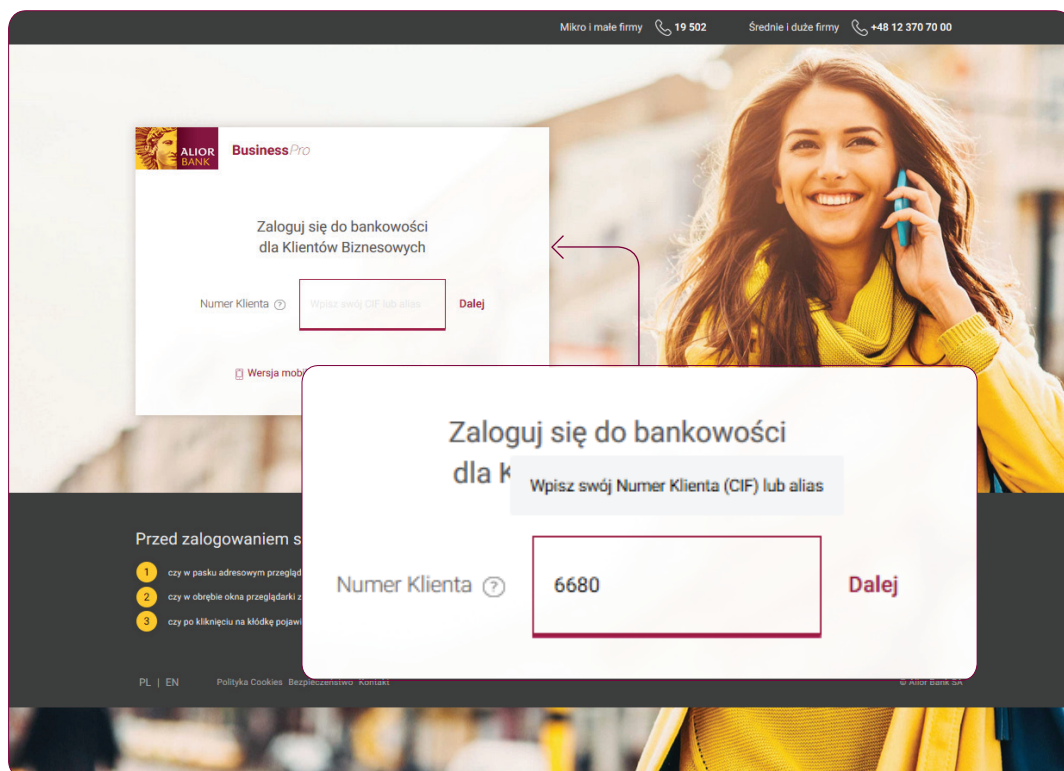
Mikro i małe firmy 19 502 Średnie i duże firmy +48 12 370 70 00

ALIOR BANK BusinessPro

Zaloguj się do bankowości dla Klientów Biznesowych

Numer Klienta ? Wpisz swój CIF lub alias Dalej

Wersja mobi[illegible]

Zaloguj się do bankowości dla k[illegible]

Wpisz swój Numer Klienta (CIF) lub alias

Numer Klienta ? 6680 Dalej

Przed zalogowaniem s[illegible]

1 czy w pasku adresowym przegląd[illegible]

2 czy w obrębie okna przeglądarki z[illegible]

3 czy po kliknięciu na kłódkę pojawi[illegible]

PL | EN Polityka Cookies Bezpieczeństwo Kontakt © Alior Bank SA